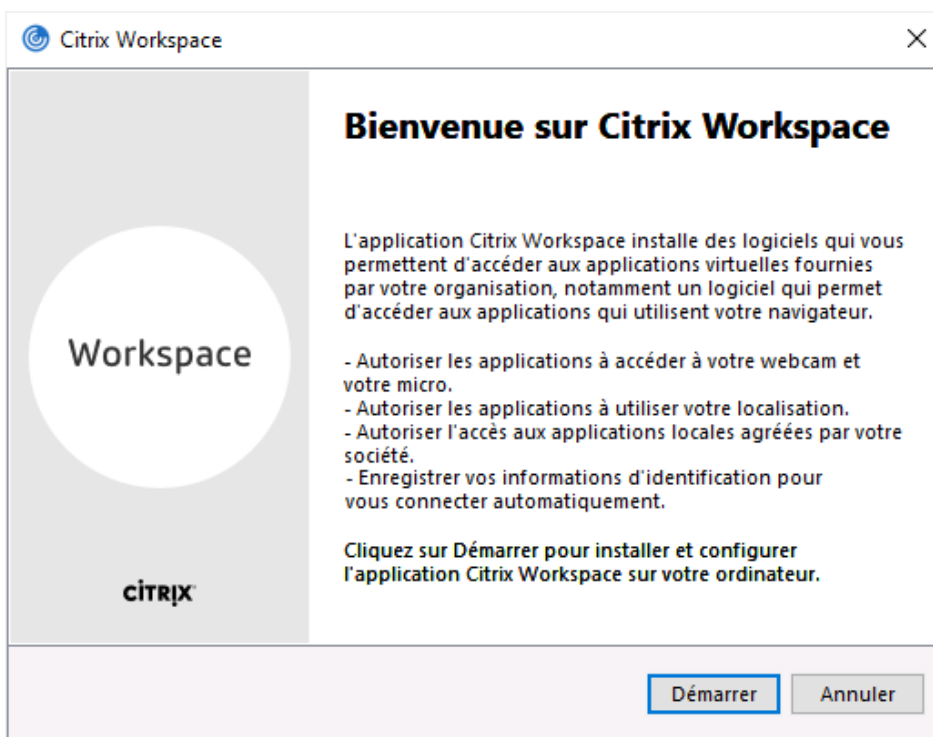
Citrix Workspace

×

Workspace

CITRIX

Bienvenue sur Citrix Workspace

L'application Citrix Workspace installe des logiciels qui vous permettent d'accéder aux applications virtuelles fournies par votre organisation, notamment un logiciel qui permet d'accéder aux applications qui utilisent votre navigateur.

- Autoriser les applications à accéder à votre webcam et votre micro.
- Autoriser les applications à utiliser votre localisation.
- Autoriser l'accès aux applications locales agréées par votre société.
- Enregistrer vos informations d'identification pour vous connecter automatiquement.

Cliquez sur Démarrer pour installer et configurer l'application Citrix Workspace sur votre ordinateur.

Démarrer

Annuler